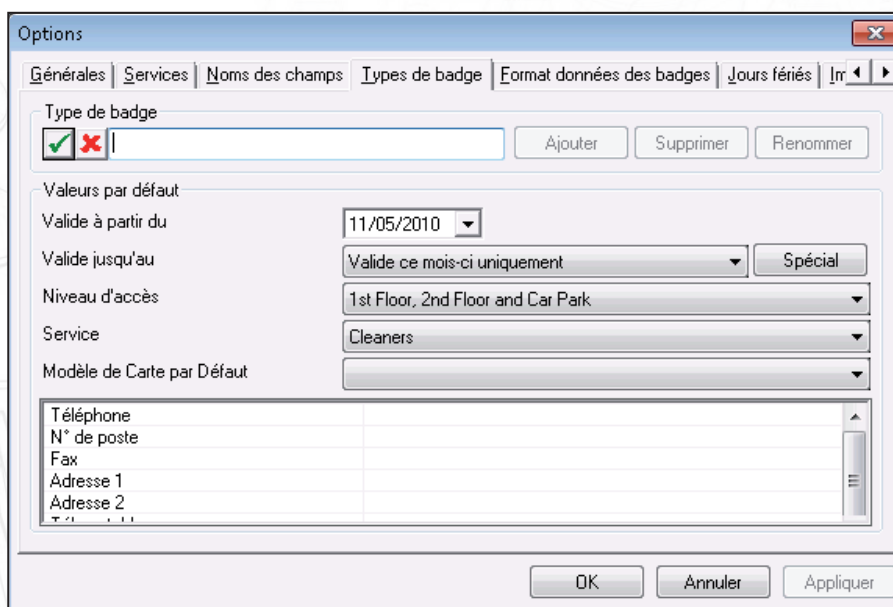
Options

Générales | Services | Noms des champs | Types de badge | Format données des badges | Jours fériés | Im

Type de badge

Ajouter Supprimer Renommer

Valeurs par défaut

Valide à partir du 11/05/2010

Valide jusqu'au Valide ce mois-ci uniquement Spécial

Niveau d'accès 1st Floor, 2nd Floor and Car Park

Service Cleaners

Modèle de Carte par Défaut

Téléphone
N° de poste
Fax
Adresse 1
Adresse 2
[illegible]

OK Annuler Appliquer